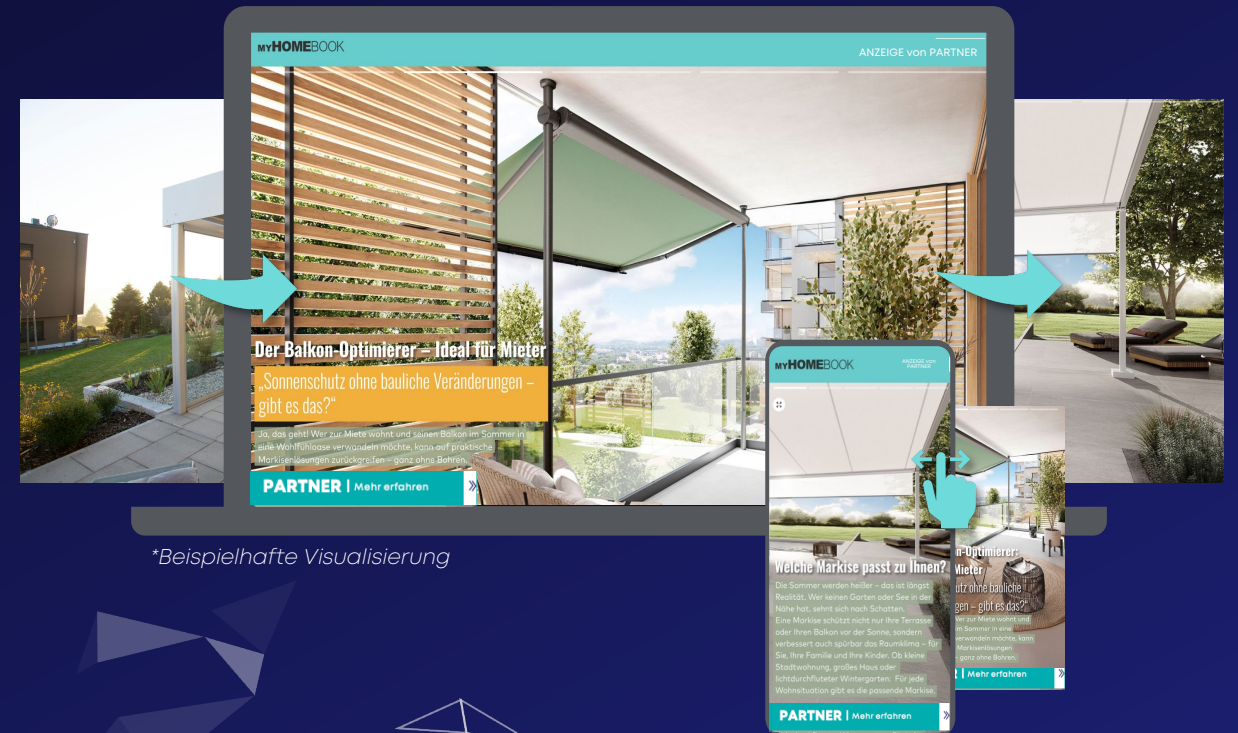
MYHOMEBOOK

ANZEIGE von PARTNER

Der Balkon-Optimierer – Ideal für Mieter

„Sonnenschutz ohne bauliche Veränderungen – gibt es das?"

Ja, das geht! Wer zur Miete wohnt und seinen Balkon im Sommer in eine Wohlfühloase verwandeln möchte, kann auf praktische Markisenlösungen zurückgreifen – ganz ohne Bohren.

PARTNER | Mehr erfahren

*Beispielhafte Visualisierung

MYHOMEBOOK

ANZEIGE von PARTNER

Welche Markise passt zu Ihnen?

Die Sommer werden heißer – das ist längst Realität. Wer keinen Garten oder See in der Nähe hat, sehnt sich nach Schatten. Eine Markise schützt nicht nur Ihre Terrasse oder Ihren Balkon vor der Sonne, sondern verbessert auch spürbar das Raumklima – für Sie, Ihre Familie und Ihre Kinder. Ob kleine Stadtwohnung, großes Haus oder lichtdurchfluteter Wintergarten: Für jede Wohnsituation gibt es die passende Markise.

PARTNER | Mehr erfahren

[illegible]on-Optimierer: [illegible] Mieter

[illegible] ohne bauliche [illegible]ngen – gibt es das?"

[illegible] Miete wohnt und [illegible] im Sommer in eine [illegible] verwandeln möchte, kann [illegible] Markisenlösungen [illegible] ganz ohne Bohren.

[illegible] | Mehr erfahren